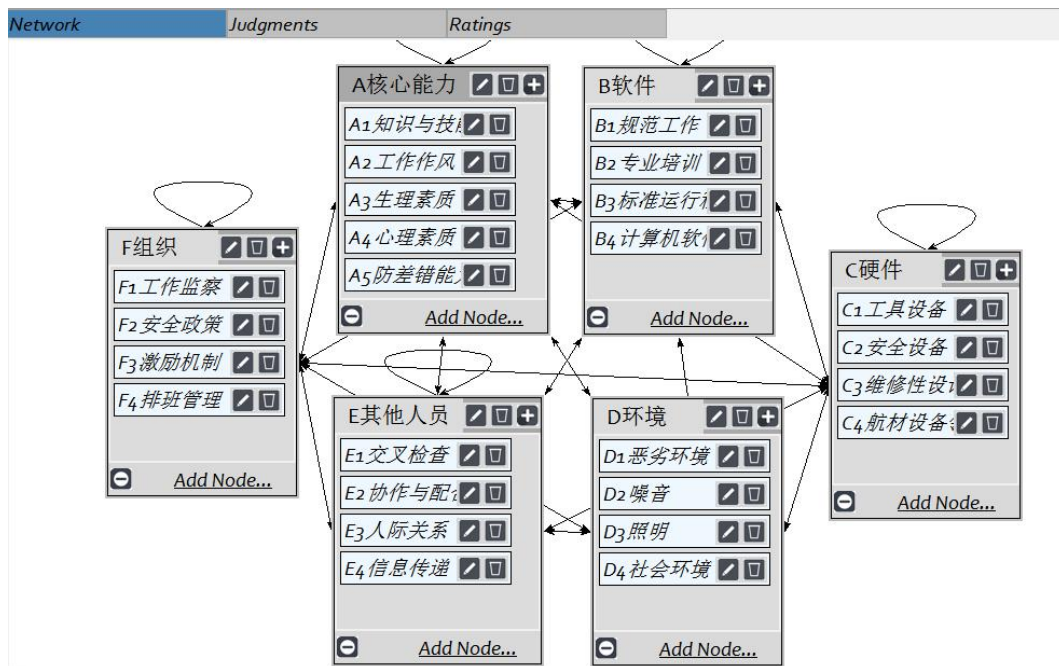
Network | Judgments | Ratings

A核心能力
A1知识与技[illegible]
A2工作作风
A3生理素质
A4心理素质
A5防差错能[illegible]
Add Node...

B软件
B1规范工作
B2专业培训
B3标准运行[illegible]
B4计算机软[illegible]
Add Node...

F组织
F1工作监察
F2安全政策
F3激励机制
F4排班管理
Add Node...

C硬件
C1工具设备
C2安全设备
C3维修性设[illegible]
C4航材设备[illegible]
Add Node...

E其他人员
E1交叉检查
E2协作与配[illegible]
E3人际关系
E4信息传递
Add Node...

D环境
D1恶劣环境
D2噪音
D3照明
D4社会环境
Add Node...